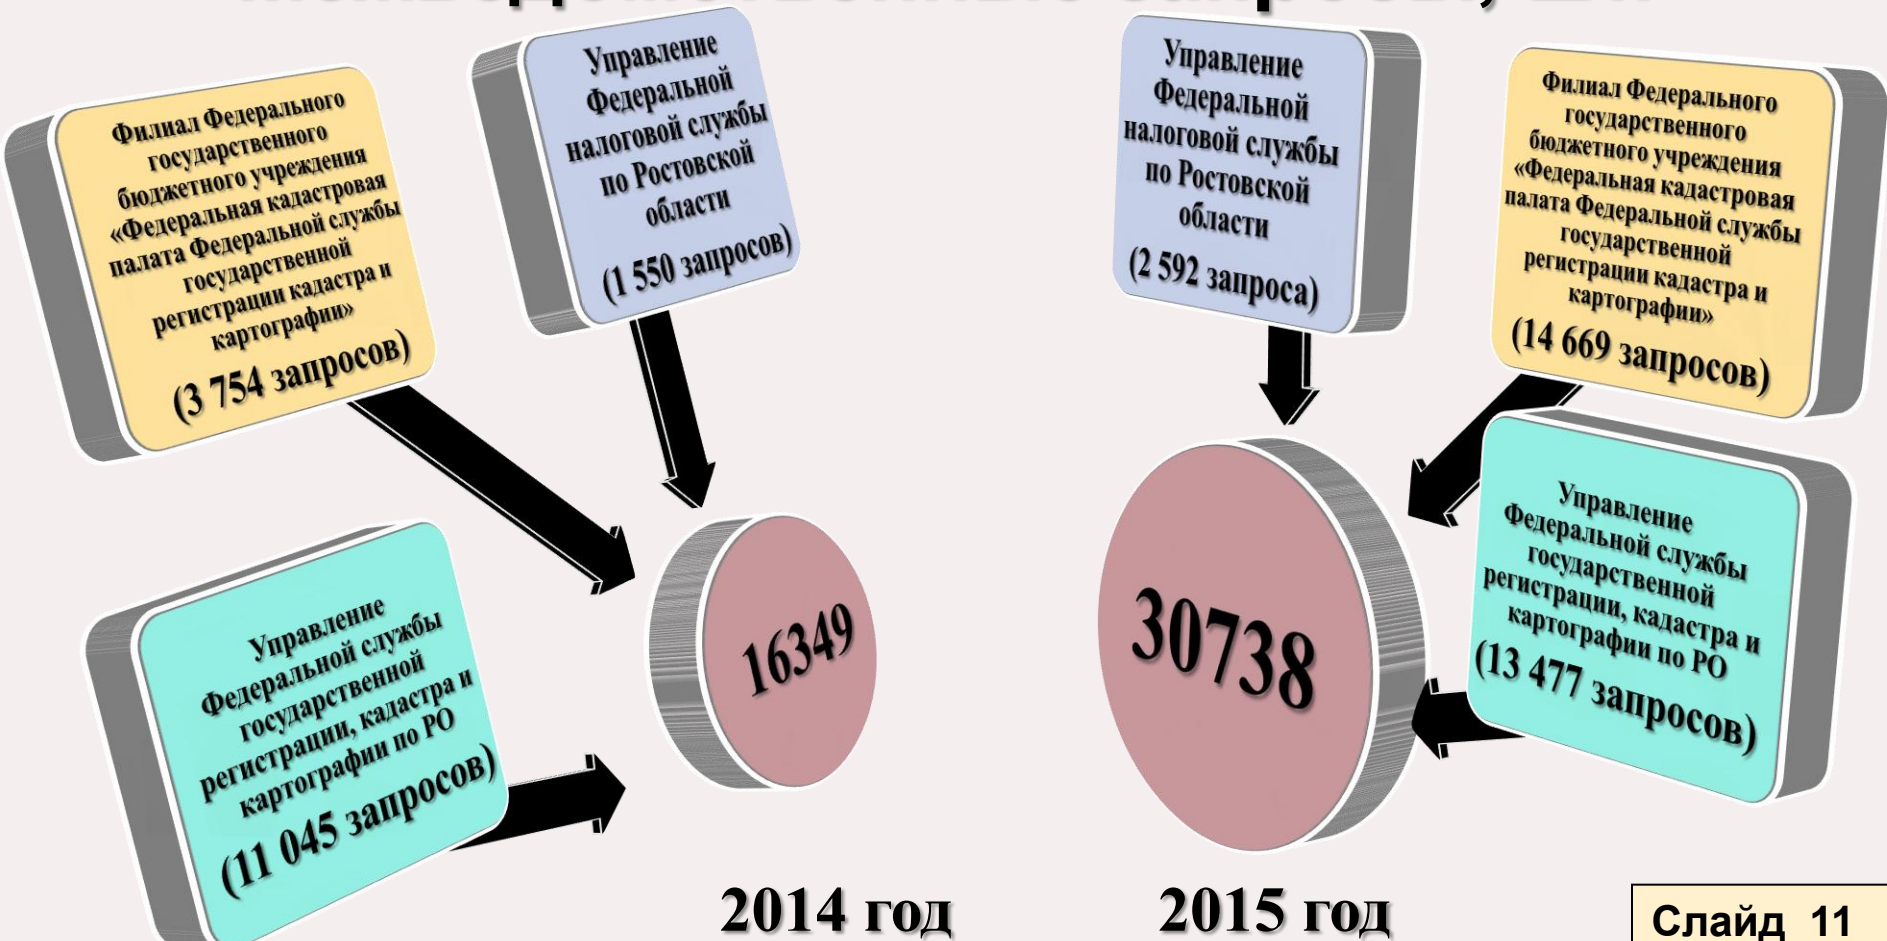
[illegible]

Филиал Федерального государственного бюджетного учреждения «Федеральная кадастровая палата Федеральной службы государственной регистрации кадастра и картографии»
(3 754 запросов)

Управление Федеральной налоговой службы по Ростовской области
(1 550 запросов)

Управление Федеральной службы государственной регистрации, кадастра и картографии по РО
(11 045 запросов)

16349

2014 год

Управление Федеральной налоговой службы по Ростовской области
(2 592 запроса)

Филиал Федерального государственного бюджетного учреждения «Федеральная кадастровая палата Федеральной службы государственной регистрации кадастра и картографии»
(14 669 запросов)

30738

Управление Федеральной службы государственной регистрации, кадастра и картографии по РО
(13 477 запросов)

2015 год

Слайд 11